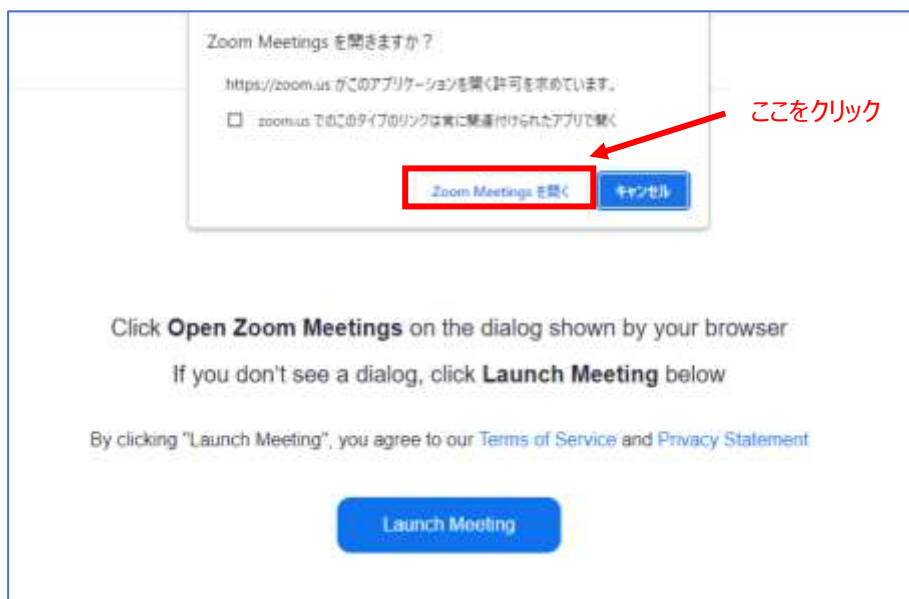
Zoom Meetings を開きますか？

https://zoom.us がこのアプリケーションを開く許可を求めています。

zoom.us でのこのタイプのリンクは常に関連付けられたアプリで開く

ここをクリック

Zoom Meetings を開く

キャンセル

Click **Open Zoom Meetings** on the dialog shown by your browser

If you don't see a dialog, click **Launch Meeting** below

By clicking "Launch Meeting", you agree to our Terms of Service and Privacy Statement

Launch Meeting